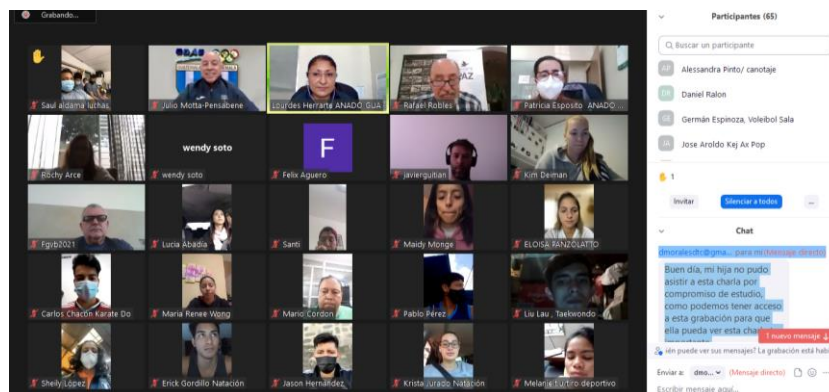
Grabando...

Saul aldama luchas
Julio Motta-Pensabene
Lourdes Herrarte ANADO GUA
Rafael Robles
Patricia Esposito ANADO

wendy soto

F

Rochy Arce
wendy soto
Felix Aguero
javierguitian
Kim Deiman

Fgvb2021
Lucia Abadia
Santi
Maidy Monge
ELOISA PANZOLATTO

Carlos Chacón Karate Do
Maria Renee Wong
Mario Cordon
Pablo Pérez
Liu Lau , Taekwondo

Sheily López
Erick Gordillo Natación
Jason Hernández
Krista Jurado Natación
Melanie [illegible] deportivo

Participantes (65)

Buscar un participante

AP Alessandra Pinto/ canotaje
DR Daniel Ralon
GE Germán Espinoza, Voleibol Sala
JA Jose Aroldo Kej Ax Pop

1

Invitar
Silenciar a todos
...

Chat

dmoralesdtc@gma... para mí (Mensaje directo)

Buen día, mi hija no pudo asistir a esta charla por compromiso de estudio, como podemos tener acceso a esta grabación para que ella pueda ver esta char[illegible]

1 nuevo mensaje

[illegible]ién puede ver sus mensajes? La grabación está hab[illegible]

Enviar a: dmo... (Mensaje directo)

Escribir mensaje aquí...